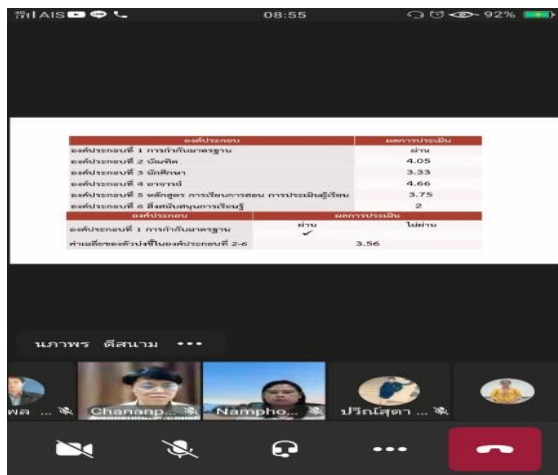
AIS 08:55 92%

| องค์ประกอบ | ผลการประเมิน |
|---|---|
| องค์ประกอบที่ 1 การกำกับมาตรฐาน | ผ่าน |
| องค์ประกอบที่ 2 บัณฑิต | 4.05 |
| องค์ประกอบที่ 3 นักศึกษา | 3.33 |
| องค์ประกอบที่ 4 อาจารย์ | 4.66 |
| องค์ประกอบที่ 5 หลักสูตร การเรียนการสอน การประเมินผู้เรียน | 3.75 |
| องค์ประกอบที่ 6 สิ่งสนับสนุนการเรียนรู้ | 2 |

| องค์ประกอบ | ผลการประเมิน ผ่าน | ไม่ผ่าน |
|---|---|---|
| องค์ประกอบที่ 1 การกำกับมาตรฐาน | ✓ | |
| ค่าเฉลี่ยของตัวบ่งชี้ในองค์ประกอบที่ 2-6 | 3.56 | |

นภาพร ดีสนาม •••

พล ... Chananp... Nampho... ปริณสุดา ...

•••